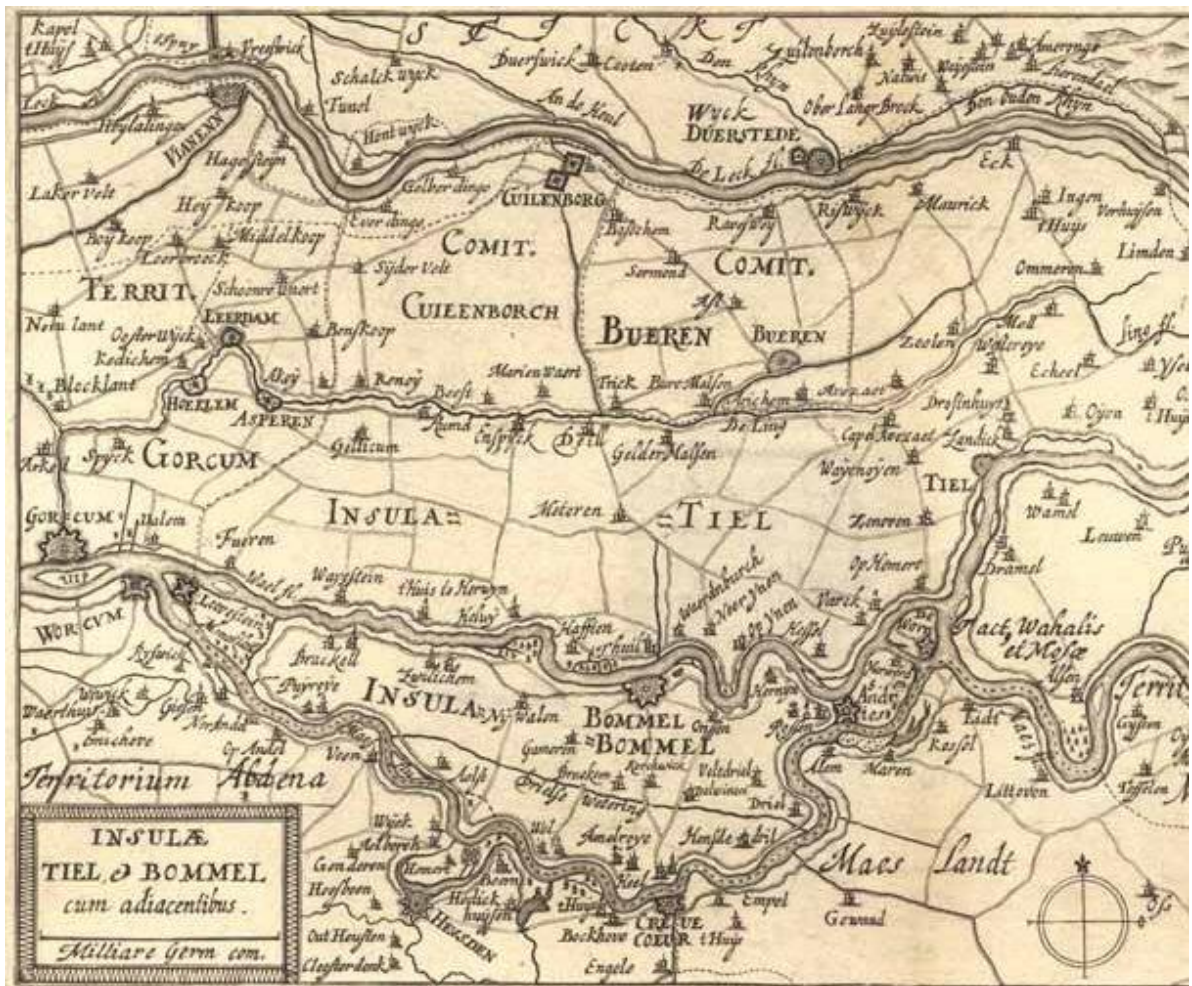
S T I C T

Kapel t Huys, Vreswick, Schalckwyck, Tuwel, Buerswick, Cooten, Den Rhyn, Zuilenborch, Zuylestein, Natuwe, Wijckstein, Amerongo, Leeremdael, Ober Langer Broek, Den ouden Rhyn, An de Heul, Hont wyck, Heylalingen, VIANEN, Lek, Hagesteyn, Laker Velt, Hey Koop, Boy Koop, Middelkoop, Everdinge, Gelberdinge, CUILENBORG, WYCK DUERSTEDE, De Lek fl., Eck, Ingen, t Huys, Verhuissen, Limden, Maurick, Rijswyck, Ravesteyn, Beeschem, Sermend, Leerbroeck, Sijder Velt, Schoonrewoert

TERRIT. COMIT. CUILENBORCH COMIT. BUEREN

Ommeren, Ast, BUEREN, Zoelen, Moll, Wolfereye, Echeet, Linge fl., LEERDAM, Oosterwijck, Bensckoop, Nieu lant, Redichem, Bleckland, Heukelem, ASPEREN, Akoy, Renoy, Beest, Marienwaert, Trick, Buren Malsen, Erichem, Avezaet, Drusinhuys, Ojen, t Huys, Spyck, GORCUM, Gellicum, Rumd, Enspeck, Driel, Geldermalsen, De Lind, Cap. Avezaet, Landick, Wayenoyen, TIEL

GORCUM, Halem, Fueren, INSULA TIEL, Meteren, Zoneren, Wamel, Leuwen, Op Hemert, Dreumel, Waal fl., Wayestein, t Huis te Herwijnen, Heluy, Haften, t huil, Varik, Heesel, Neerynen, Waardenburch, Op Ynen

WORCUM, Loevestein, Brackel, Zuilichem, Ryswick, Woerdk, Poyroye, Gisen, Waerthuys, Nederhemert, Emichere, Op Andel, INSULA, Nywalen, BOMMEL, Ofpen, Hemert, Andel, Rossem, Alem, Maren, Lidt, Ravel, Lithoien, Gameren, BOMMEL, Brakel, Veldriel, Zalwinen, Driel, Velt, Weteringh, Amalrye, Hensdebril, Wel, Wijck, Aelborch, Gen Deren, Hensbeen, Hemert, Bavern, Heelick huysen, Boshowe, CREUE COEUR, t Huys, Empel, Gewnad, Out Heusten, Closterdonk, HEUSDEN, Engele, Veen

Fact Wahalis et Mosæ, Territ., Alferen

Territorium Altena

Maes Landt

INSULÆ TIEL & BOMMEL cum adiacentibus.

Milliare Germ. com.